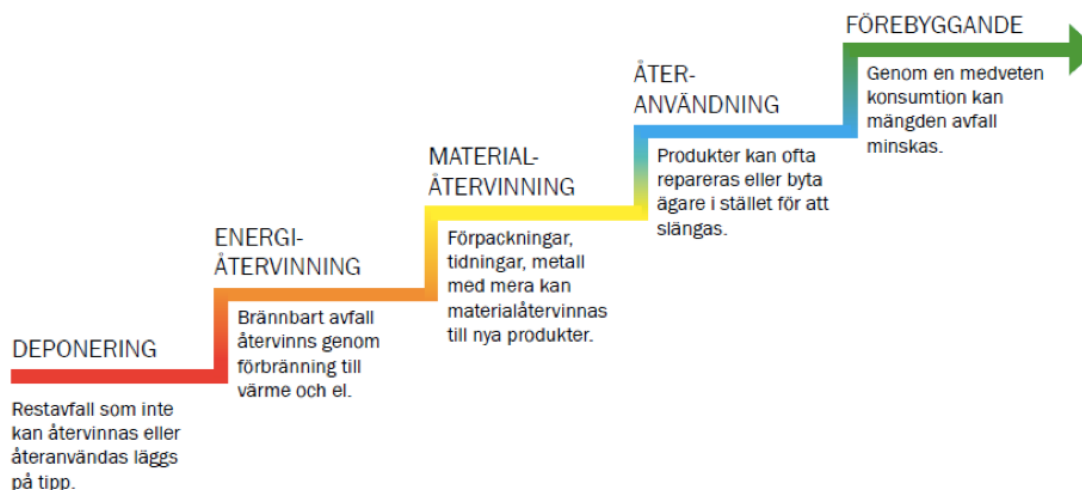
DEPONERING

Restavfall som inte kan återvinnas eller återanvändas läggs på tipp.

ENERGI-ÅTERVINNING

Brännbart avfall återvinns genom förbränning till värme och el.

MATERIAL-ÅTERVINNING

Förpackningar, tidningar, metall med mera kan materialåtervinnas till nya produkter.

ÅTER-ANVÄNDNING

Produkter kan ofta repareras eller byta ägare i stället för att slängas.

FÖREBYGGANDE

Genom en medveten konsumtion kan mängden avfall minskas.